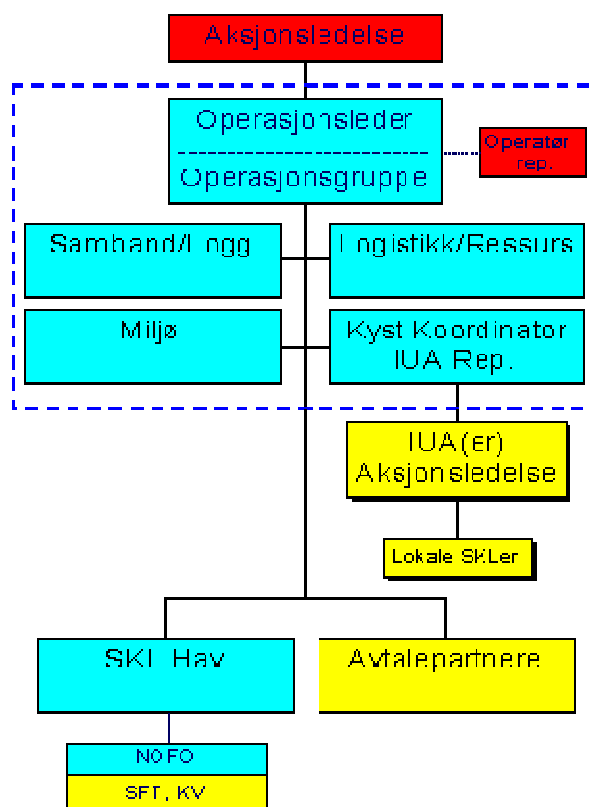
Aksjonsledelse

Operasjonsleder
------------------------
Operasjonsgruppe

Operatør rep.

Samband/Logg

Logistikk/Ressurs

Miljø

Kyst Koordinator IUA Rep.

IUA(er) Aksjonsledelse

Lokale SKLer

SKL Hav

Avtalepartnere

NOFO

SFT, KV